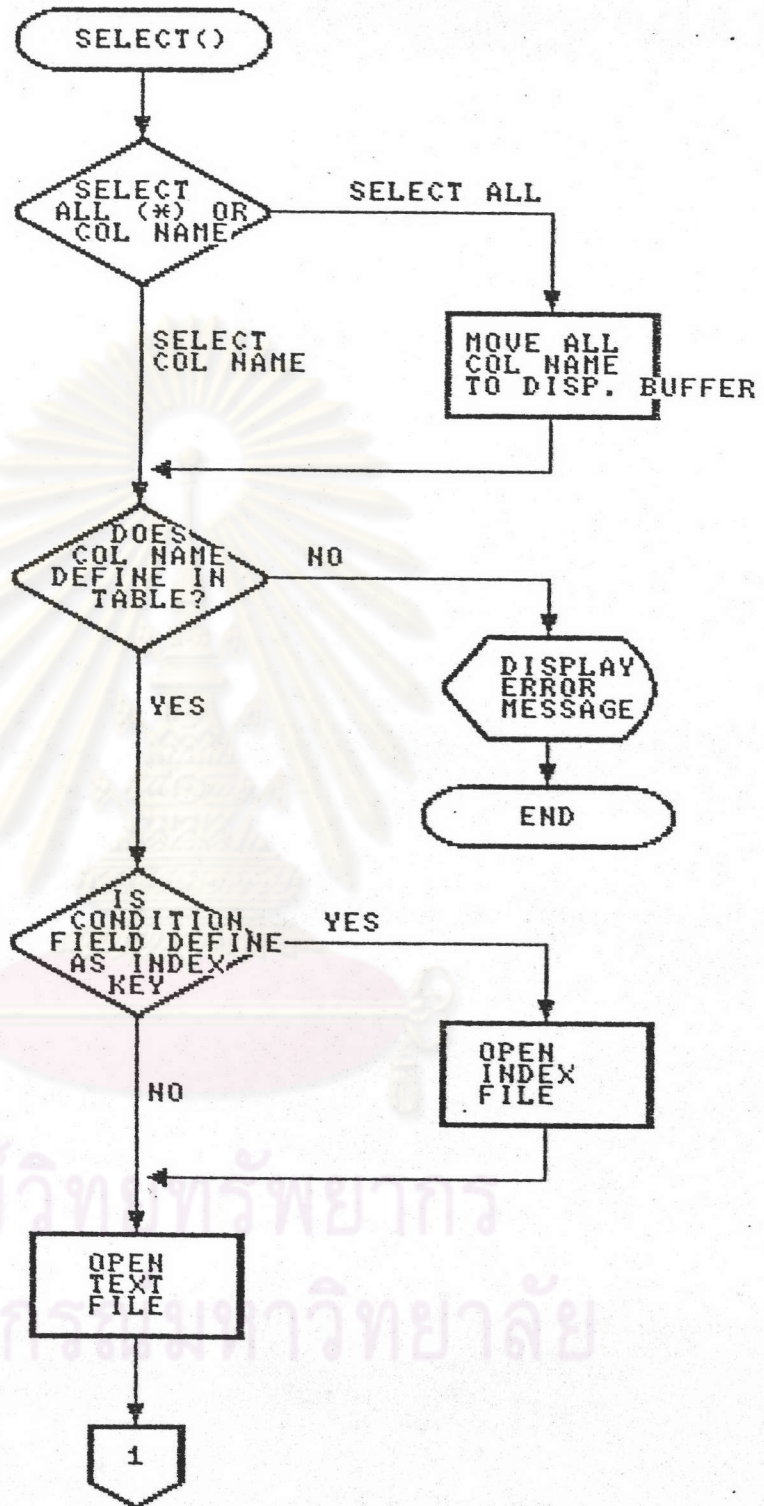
SELECT()

SELECT ALL (*) OR COL NAME

SELECT ALL

MOVE ALL COL NAME TO DISP. BUFFER

SELECT COL NAME

DOES COL NAME DEFINE IN TABLE?

NO

DISPLAY ERROR MESSAGE

END

YES

IS CONDITION FIELD DEFINE AS INDEX KEY

YES

OPEN INDEX FILE

NO

OPEN TEXT FILE

1

วิทยทรัพยากร
กรณ์มหาวิทยาลัย